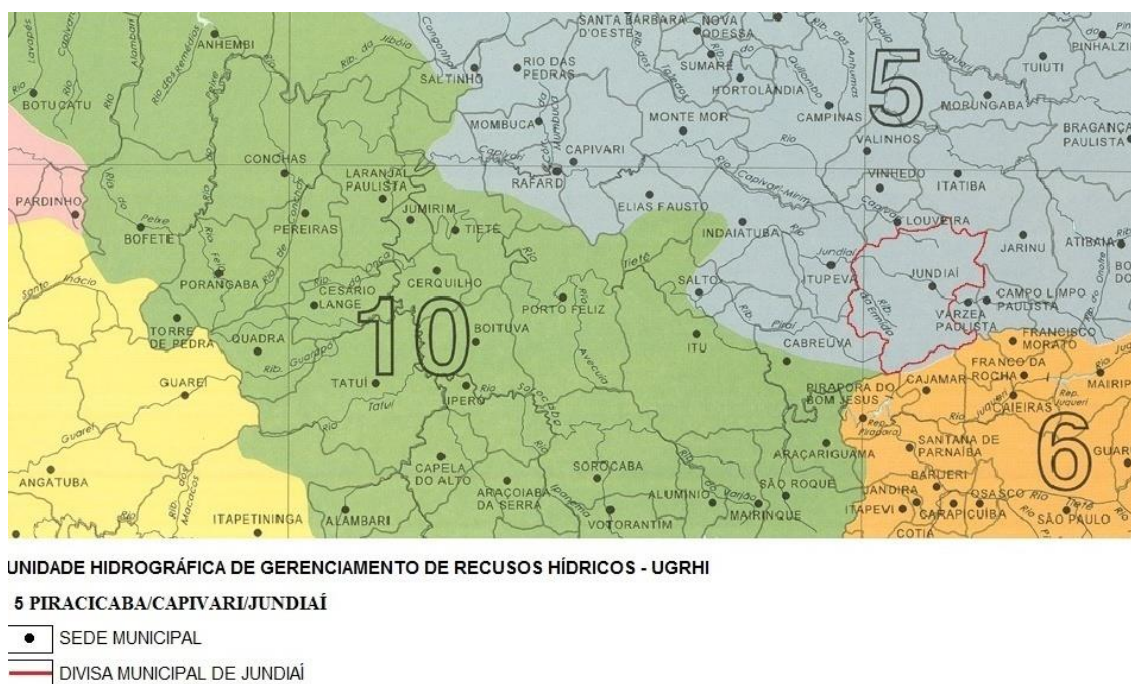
ANHEMBI
BOTUCATU
SALTINHO
SANTA BÁRBARA D'OESTE
NOVA ODESSA
RIO DAS PEDRAS
SUMARÉ
HORTOLÂNDIA
5
PINHALZIN
TUIUTI
MORUNGABA
BRAGANÇA PAULISTA
CAMPINAS
VALINHOS
MONTE MOR
MOMBUCA
CAPIVARI
RAFARD
CONCHAS
LARANJAL PAULISTA
VINHEDO
ITATIBA
ELIAS FAUSTO
LOUVEIRA
PARDINHO
BOFETE
PEREIRAS
JUMIRIM
TIETÊ
INDAIATUBA
JARINU
ATIBAIA
JUNDIAÍ
ITUPEVA
CESÁRIO LANGE
CERQUILHO
PORANGABA
SALTO
CAMPO LIMPO PAULISTA
VÁRZEA PAULISTA
PORTO FELIZ
10
TORRE DE PEDRA
QUADRA
BOITUVA
ITU
CABREÚVA
FRANCISCO MORATO
FRANCO DA ROCHA
GUAREÍ
TATUÍ
IPERÓ
PIRAPORA DO BOM JESUS
CAJAMAR
MAIRIP
CAIEIRAS
SANTANA DE PARNAÍBA
6
ARAÇARIGUAMA
CAPELA DO ALTO
SOROCABA
BARUERI
ANGATUBA
ARAÇOIABA DA SERRA
ALUMÍNIO
SÃO ROQUE
JANDIRA
OSASCO
ITAPEVI
CARAPICUÍBA
SÃO PAULO
ITAPETININGA
ALAMBARI
VOTORANTIM
MAIRINQUE
COTIA

UNIDADE HIDROGRÁFICA DE GERENCIAMENTO DE RECUSOS HÍDRICOS - UGRHI

5 PIRACICABA/CAPIVARI/JUNDIAÍ

SEDE MUNICIPAL

DIVISA MUNICIPAL DE JUNDIAÍ